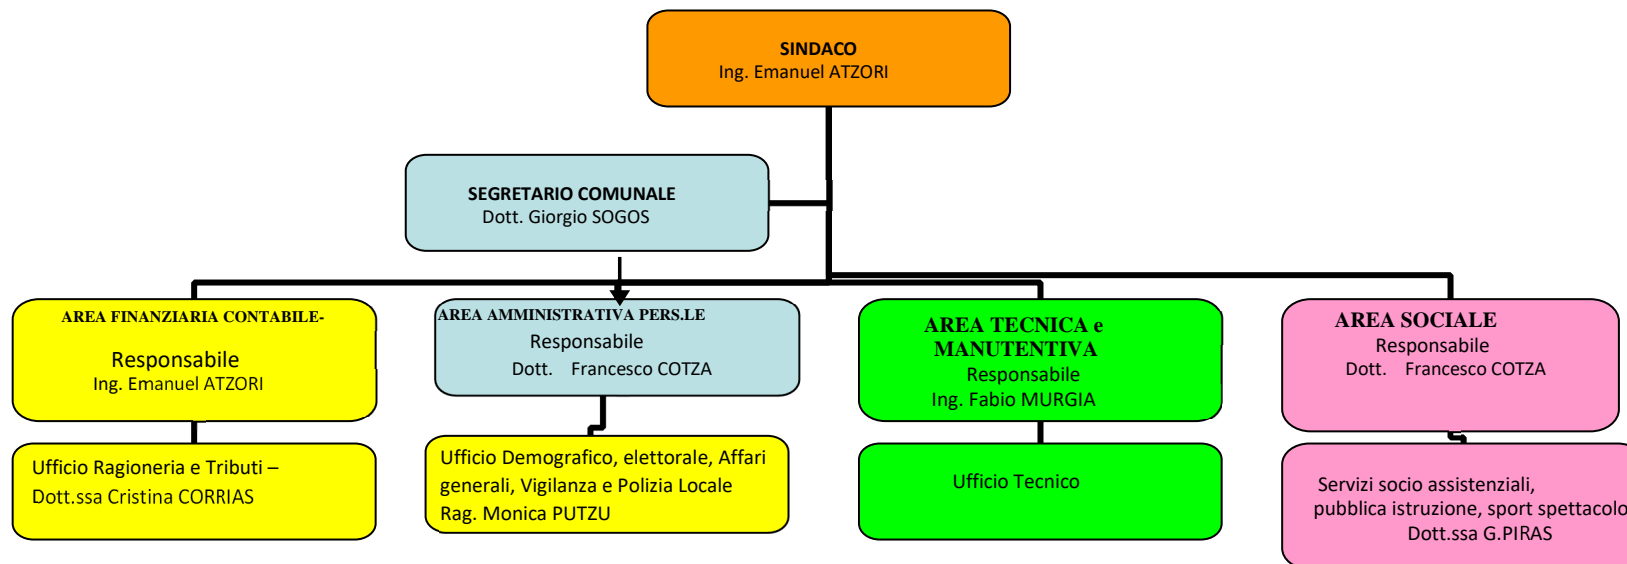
SINDACO
Ing. Emanuel ATZORI

SEGRETARIO COMUNALE
Dott. Giorgio SOGOS

AREA FINANZIARIA CONTABILE-

Responsabile
Ing. Emanuel ATZORI

Ufficio Ragioneria e Tributi – Dott.ssa Cristina CORRIAS

AREA AMMINISTRATIVA PERS.LE
Responsabile
Dott. Francesco COTZA

Ufficio Demografico, elettorale, Affari generali, Vigilanza e Polizia Locale
Rag. Monica PUTZU

AREA TECNICA e MANUTENTIVA
Responsabile
Ing. Fabio MURGIA

Ufficio Tecnico

AREA SOCIALE
Responsabile
Dott. Francesco COTZA

Servizi socio assistenziali, pubblica istruzione, sport spettacolo
Dott.ssa G.PIRAS